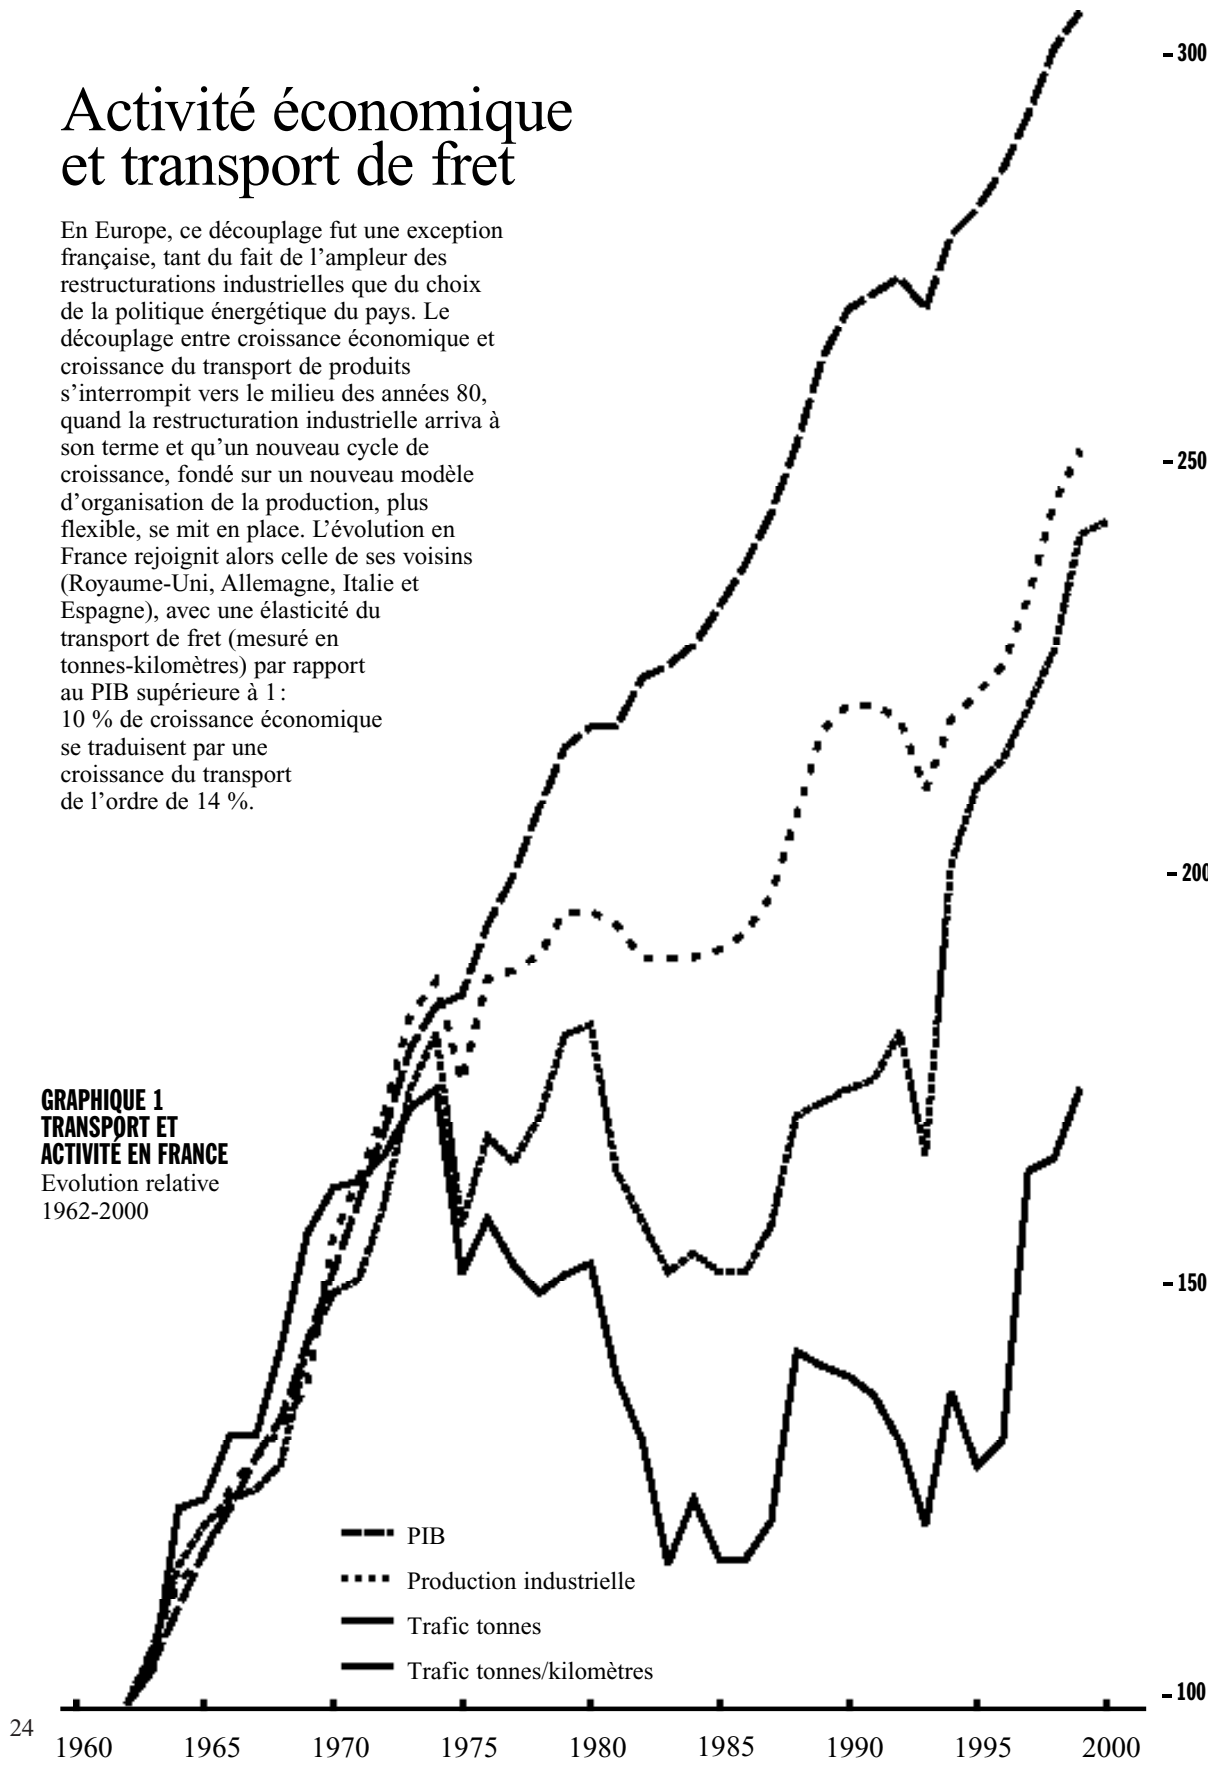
Activité économique et transport de fret

En Europe, ce découplage fut une exception française, tant du fait de l'ampleur des restructurations industrielles que du choix de la politique énergétique du pays. Le découplage entre croissance économique et croissance du transport de produits s'interrompit vers le milieu des années 80, quand la restructuration industrielle arriva à son terme et qu'un nouveau cycle de croissance, fondé sur un nouveau modèle d'organisation de la production, plus flexible, se mit en place. L'évolution en France rejoignit alors celle de ses voisins (Royaume-Uni, Allemagne, Italie et Espagne), avec une élasticité du transport de fret (mesuré en tonnes-kilomètres) par rapport au PIB supérieure à 1 : 10 % de croissance économique se traduisent par une croissance du transport de l'ordre de 14 %.

GRAPHIQUE 1
TRANSPORT ET ACTIVITÉ EN FRANCE
Evolution relative 1962-2000

300
250
200
150
100

PIB
Production industrielle
Trafic tonnes
Trafic tonnes/kilomètres

1960 1965 1970 1975 1980 1985 1990 1995 2000

24